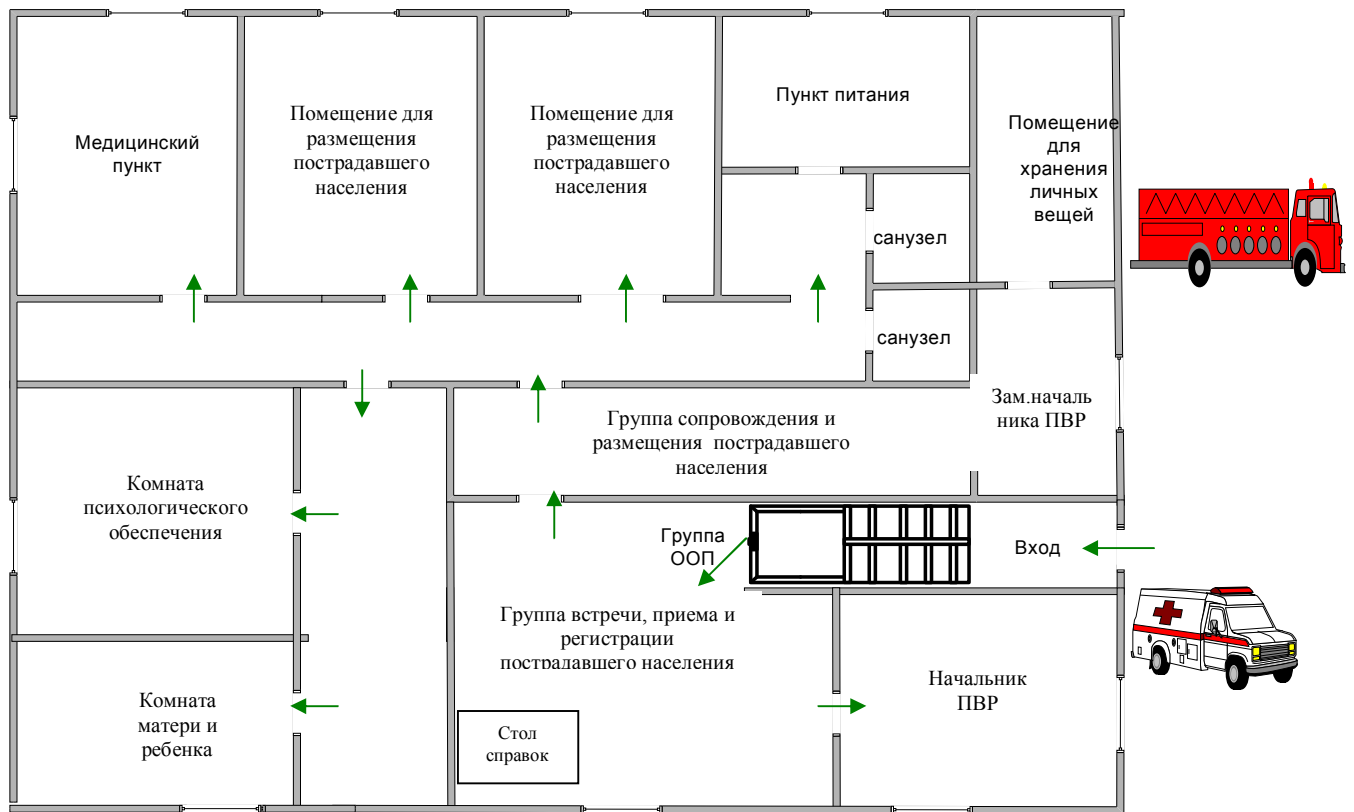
Медицинский пункт

Помещение для размещения пострадавшего населения

Помещение для размещения пострадавшего населения

Пункт питания

Помещение для хранения личных вещей

санузел

санузел

Зам.начальника ПВР

Группа сопровождения и размещения пострадавшего населения

Комната психологического обеспечения

Группа ООП

Вход

Группа встречи, приема и регистрации пострадавшего населения

Комната матери и ребенка

Начальник ПВР

Стол справок